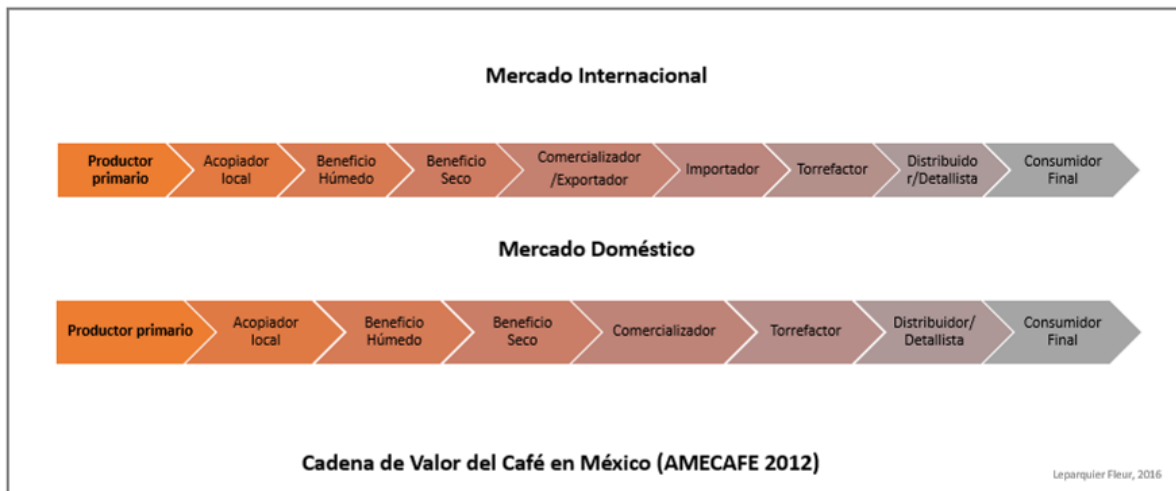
Mercado Internacional

Productor primario → Acopiador local → Beneficio Húmedo → Beneficio Seco → Comercializador /Exportador → Importador → Torrefactor → Distribuidor/Detallista → Consumidor Final

Mercado Doméstico

Productor primario → Acopiador local → Beneficio Húmedo → Beneficio Seco → Comercializador → Torrefactor → Distribuidor/ Detallista → Consumidor Final

Cadena de Valor del Café en México (AMECAFE 2012)

Leparquier Fleur, 2016